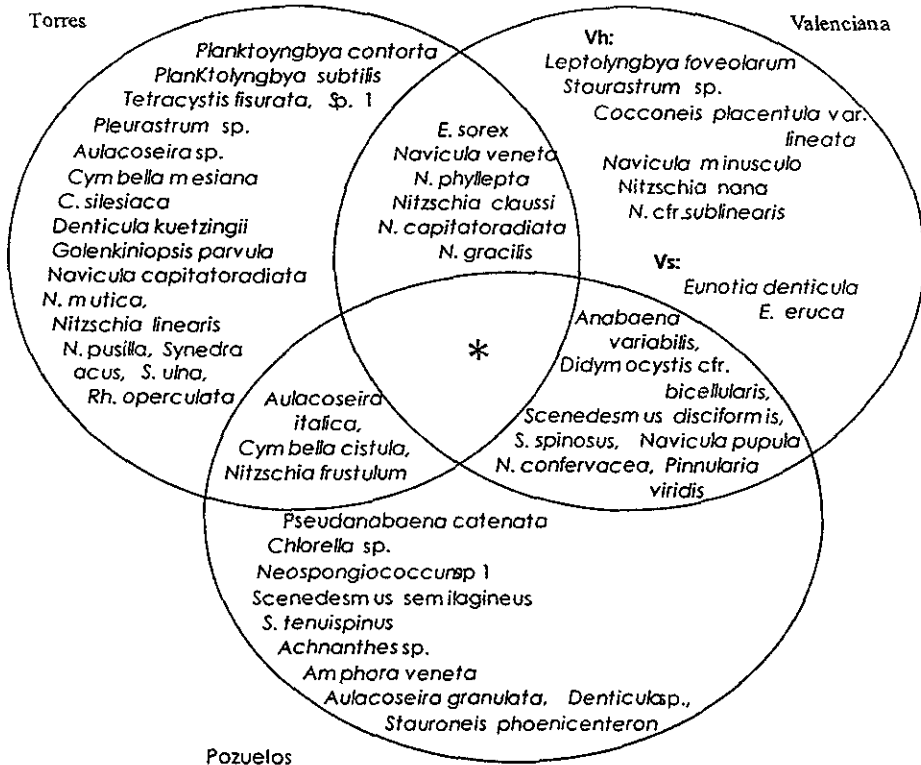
Torres

Planktoyngbya contorta
PlanKtolyngbya subtilis
Tetracystis fisurata, Sp. 1
Pleurastrum sp.
Aulacoseira sp.
Cymbella mesiana
C. silesiaca
Denticula kuetzingii
Golenkiniopsis parvula
Navicula capitatoradiata
N. mutica,
Nitzschia linearis
N. pusilla, Synedra acus, S. ulna,
Rh. operculata

Valenciana

Vh:
Leptolyngbya foveolarum
Staurastrum sp.
Cocconeis placentula var. lineata
Navicula minusculo
Nitzschia nana
N. cfr sublinearis

Vs:
Eunotia denticula
E. eruca

E. sorex
Navicula veneta
N. phyllepta
Nitzschia claussi
N. capitatoradiata
N. gracilis

*

Anabaena variabilis,
Didymocystis cfr. bicellularis,
Scenedesmus disciformis,
S. spinosus, Navicula pupula
N. confervacea, Pinnularia viridis

Aulacoseira italica,
Cymbella cistula,
Nitzschia frustulum

Pseudanabaena catenata
Chlorella sp.
Neospongiococcumsp 1
Scenedesmus semilagineus
S. tenuispinus
Achnanthes sp.
Amphora veneta
Aulacoseira granulata, Denticulasp.,
Stauroneis phoenicenteron

Pozuelos